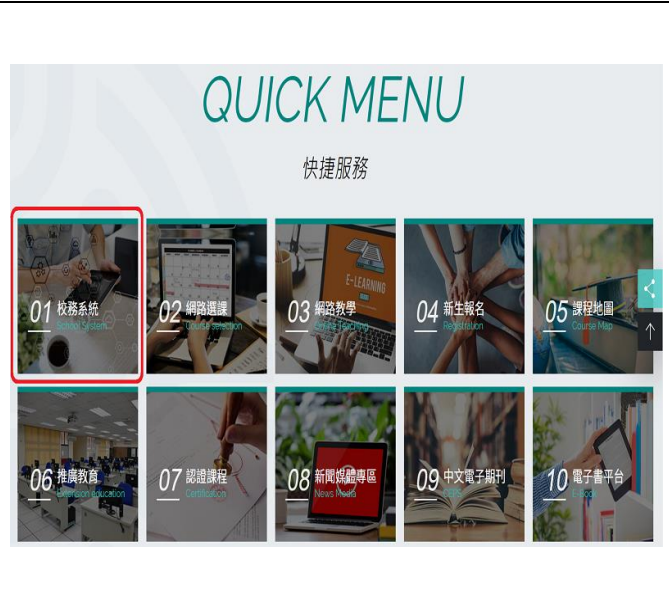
QUICK MENU

快捷服務

01 校務系統
School System

02 網路選課
Course selection

E-LEARNING

03 網路教學
Online Teaching

04 新生報名
Registration

05 課程地圖
Course Map

06 推廣教育
Extension education

07 認證課程
Certification

08 新聞媒體專區
News Media

09 中文電子期刊
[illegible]

10 電子書平台
E-Book